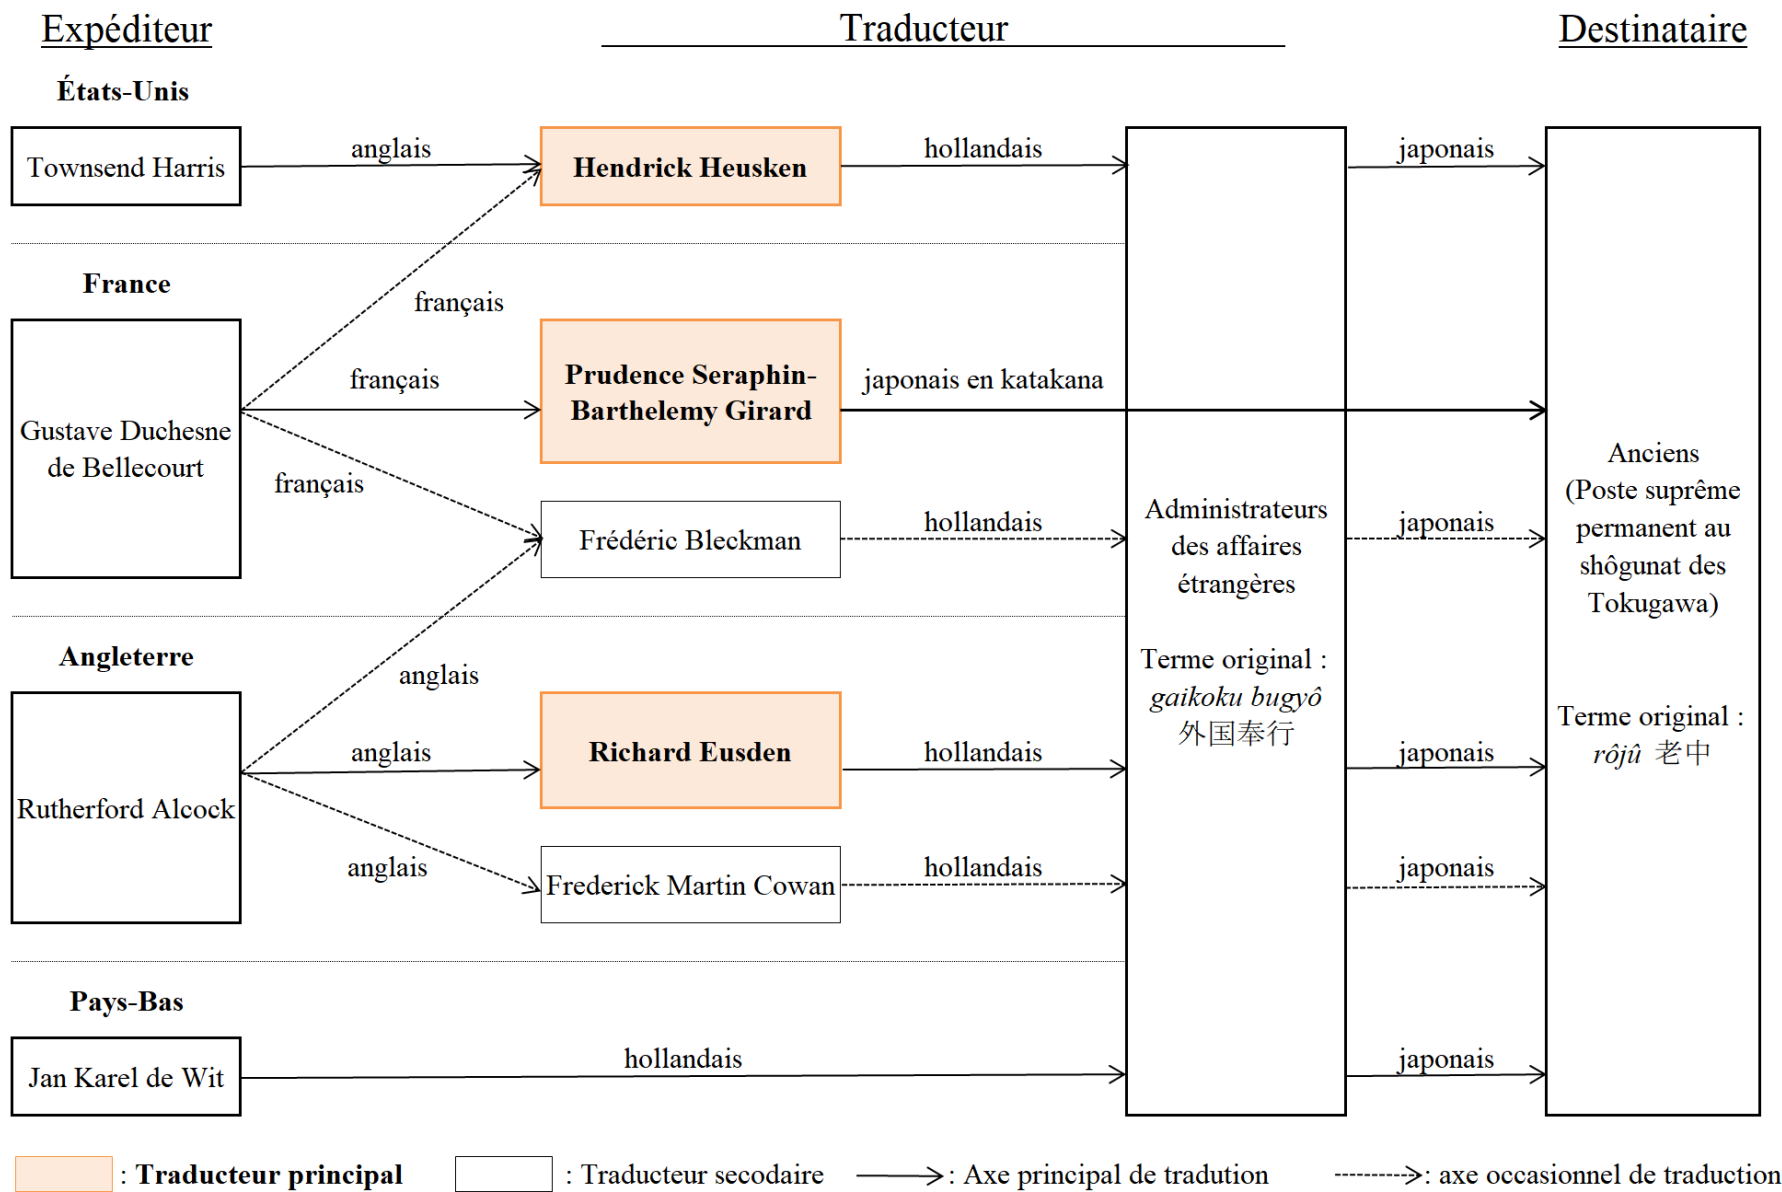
Expéditeur

Traducteur

Destinataire

États-Unis

Townsend Harris

anglais

Hendrick Heusken

hollandais

japonais

France

français

Gustave Duchesne de Bellecourt

français

Prudence Seraphin-Barthelemy Girard

japonais en katakana

français

Frédéric Bleckman

hollandais

japonais

Administrateurs des affaires étrangères

Terme original : *gaikoku bugyô* 外国奉行

Anciens (Poste suprême permanent au shôgunat des Tokugawa)

Terme original : *rôjû* 老中

Angleterre

anglais

Rutherford Alcock

anglais

Richard Eusden

hollandais

japonais

anglais

Frederick Martin Cowan

hollandais

japonais

Pays-Bas

Jan Karel de Wit

hollandais

japonais

: Traducteur principal : Traducteur secodaire : Axe principal de tradution : axe occasionnel de traduction